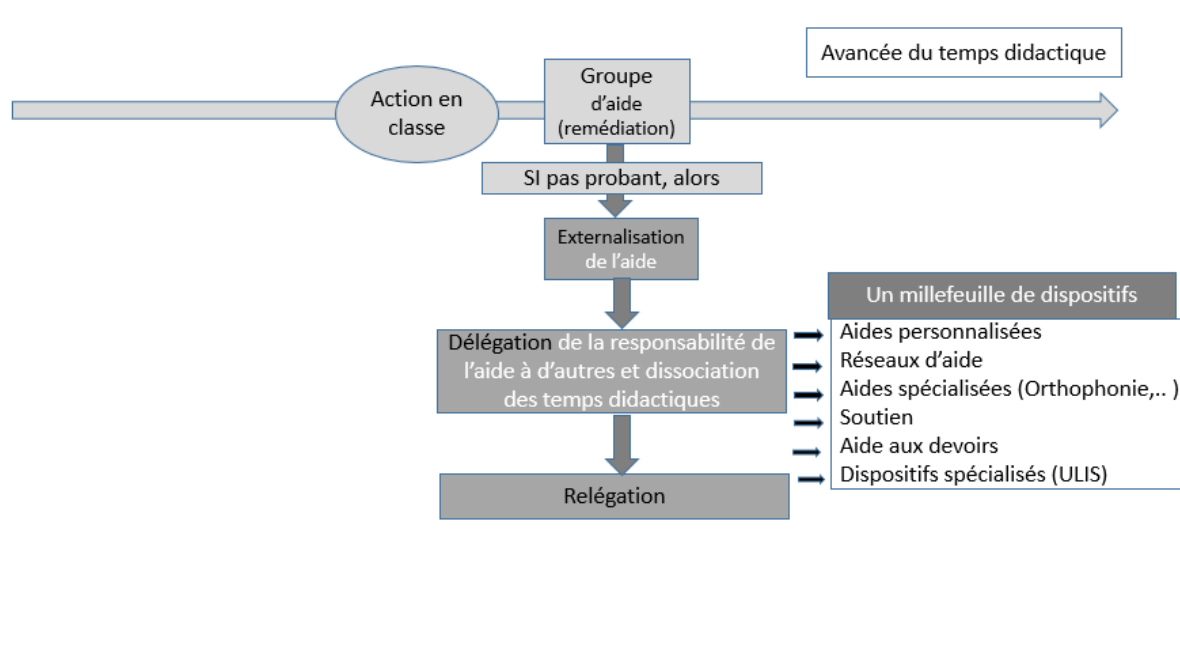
Avancée du temps didactique

Action en classe

Groupe d'aide (remédiation)

SI pas probant, alors

Externalisation de l'aide

Un millefeuille de dispositifs

Délégation de la responsabilité de l'aide à d'autres et dissociation des temps didactiques

Aides personnalisées
Réseaux d'aide
Aides spécialisées (Orthophonie,.. )
Soutien
Aide aux devoirs
Dispositifs spécialisés (ULIS)

Relégation